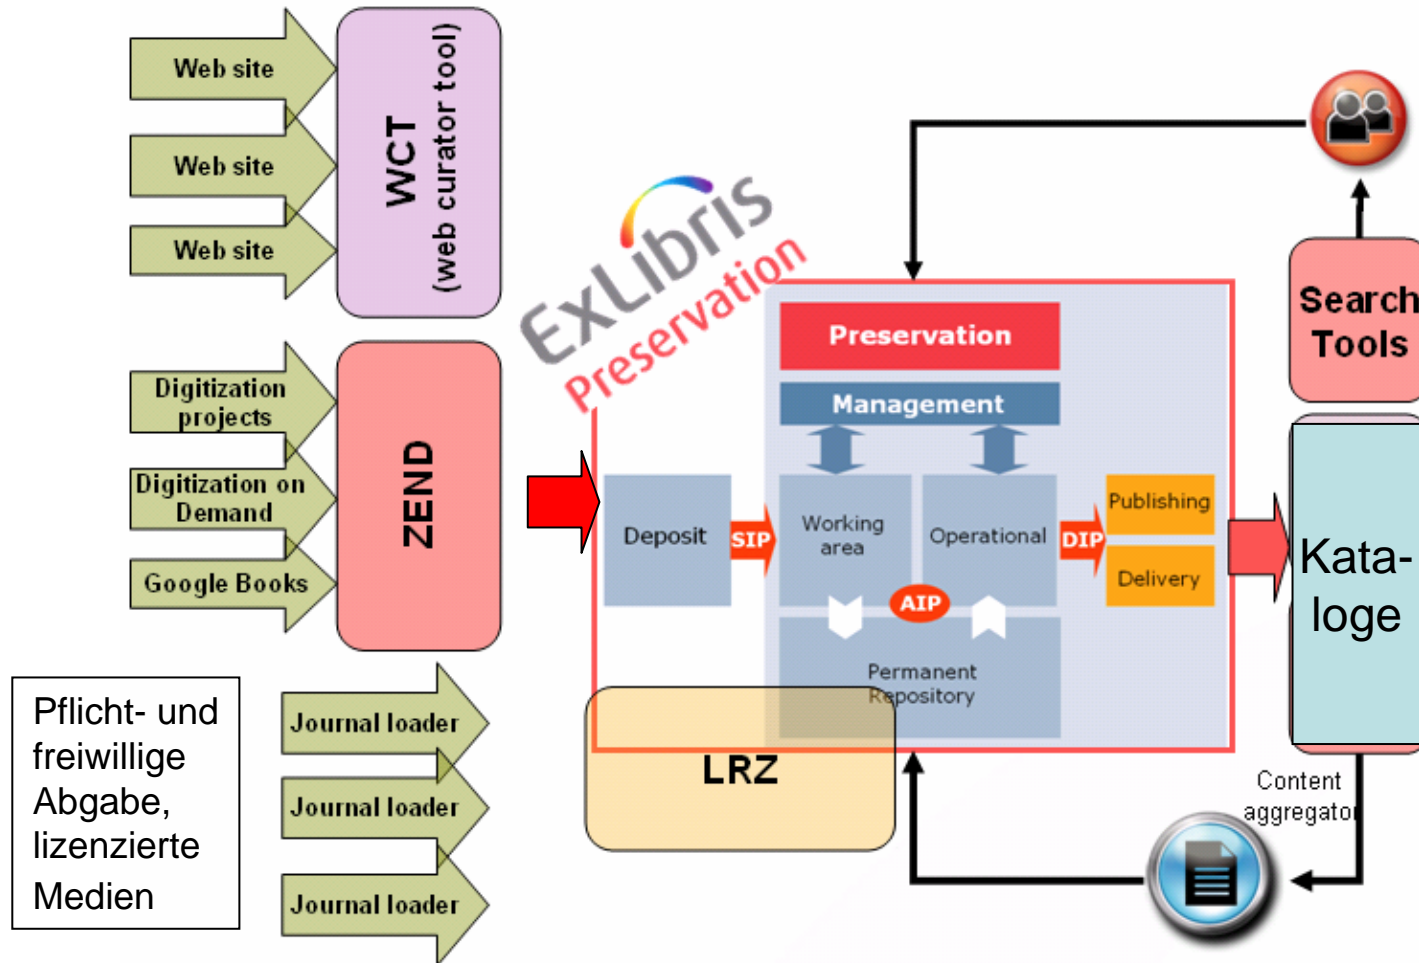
Web site

Web site

Web site

WCT (web curator tool)

Digitization projects

Digitization on Demand

Google Books

ZEND

Pflicht- und freiwillige Abgabe, lizenzierte Medien

Journal loader

Journal loader

Journal loader

ExLibris Preservation

Preservation

Management

Deposit

SIP

Working area

Operational

DIP

Publishing

Delivery

AIP

Permanent Repository

LRZ

Search Tools

Kata-loge

Content aggregator